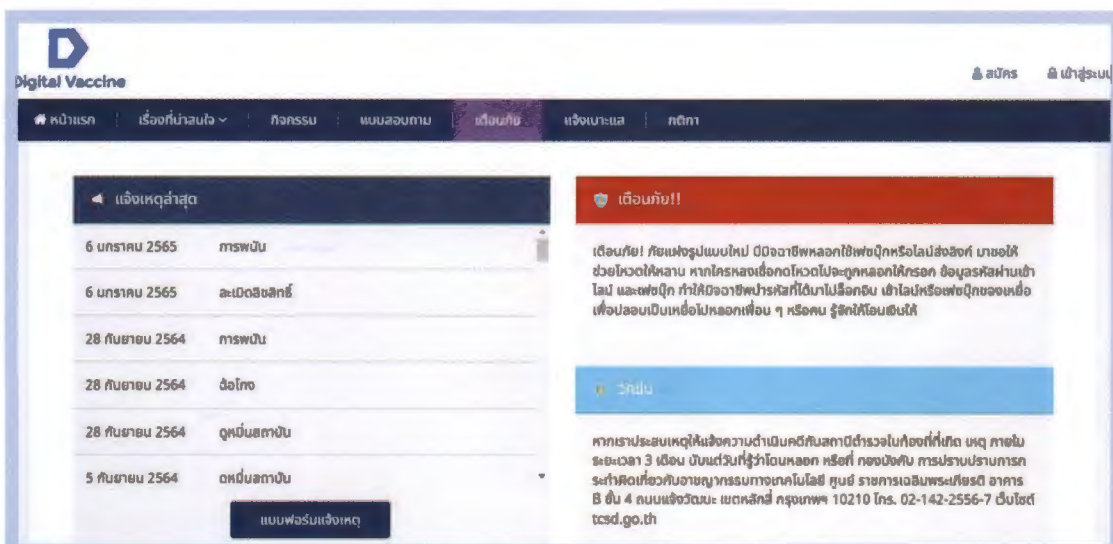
Digital Vaccine

สมัคร เข้าสู่ระบบ

หน้าแรก เรื่องที่น่าสนใจ กิจกรรม แบบสอบถาม เตือนภัย แจ้งเบาะแส กติกา

แจ้งเหตุล่าสุด

6 มกราคม 2565 การพนัน

6 มกราคม 2565 ละเมิดลิขสิทธิ์

28 กันยายน 2564 การพนัน

28 กันยายน 2564 ฉ้อโกง

28 กันยายน 2564 ดูหมิ่นสถาบัน

5 กันยายน 2564 ดูหมิ่นสถาบัน

แบบฟอร์มแจ้งเหตุ

เตือนภัย!!

เตือนภัย! ภัยแฝงรูปแบบใหม่ มิจฉาชีพหลอกใช้เฟซบุ๊กหรือไลน์ส่งลิงค์ มาขอให้ช่วยโหวตให้หลาน หากใครหลงเชื่อกดโหวตไปจะถูกหลอกให้กรอก ข้อมูลรหัสผ่านเข้าไลน์ และเฟซบุ๊ก ทำให้มิจฉาชีพนำรหัสที่ได้มาไปล็อกอิน เข้าไลน์หรือเฟซบุ๊กของเหยื่อเพื่อปลอมเป็นเหยื่อไปหลอกเพื่อน ๆ หรือคน รู้จักให้โอนเงินให้

วิทยุ

หากเราประสบเหตุให้แจ้งความดำเนินคดีกับสถานีตำรวจในท้องที่ที่เกิด เหตุ ภายในระยะเวลา 3 เดือน นับแต่วันที่รู้ว่าโอนหลอก หรือที่ กองบังคับ การปราบปรามการกระทำผิดเกี่ยวกับอาชญากรรมทางเทคโนโลยี ศูนย์ ราชการเฉลิมพระเกียรติ อาคาร B ชั้น 4 ถนนแจ้งวัฒนะ เขตหลักสี่ กรุงเทพฯ 10210 โทร. 02-142-2556-7 เว็บไซต์ tcsd.go.th